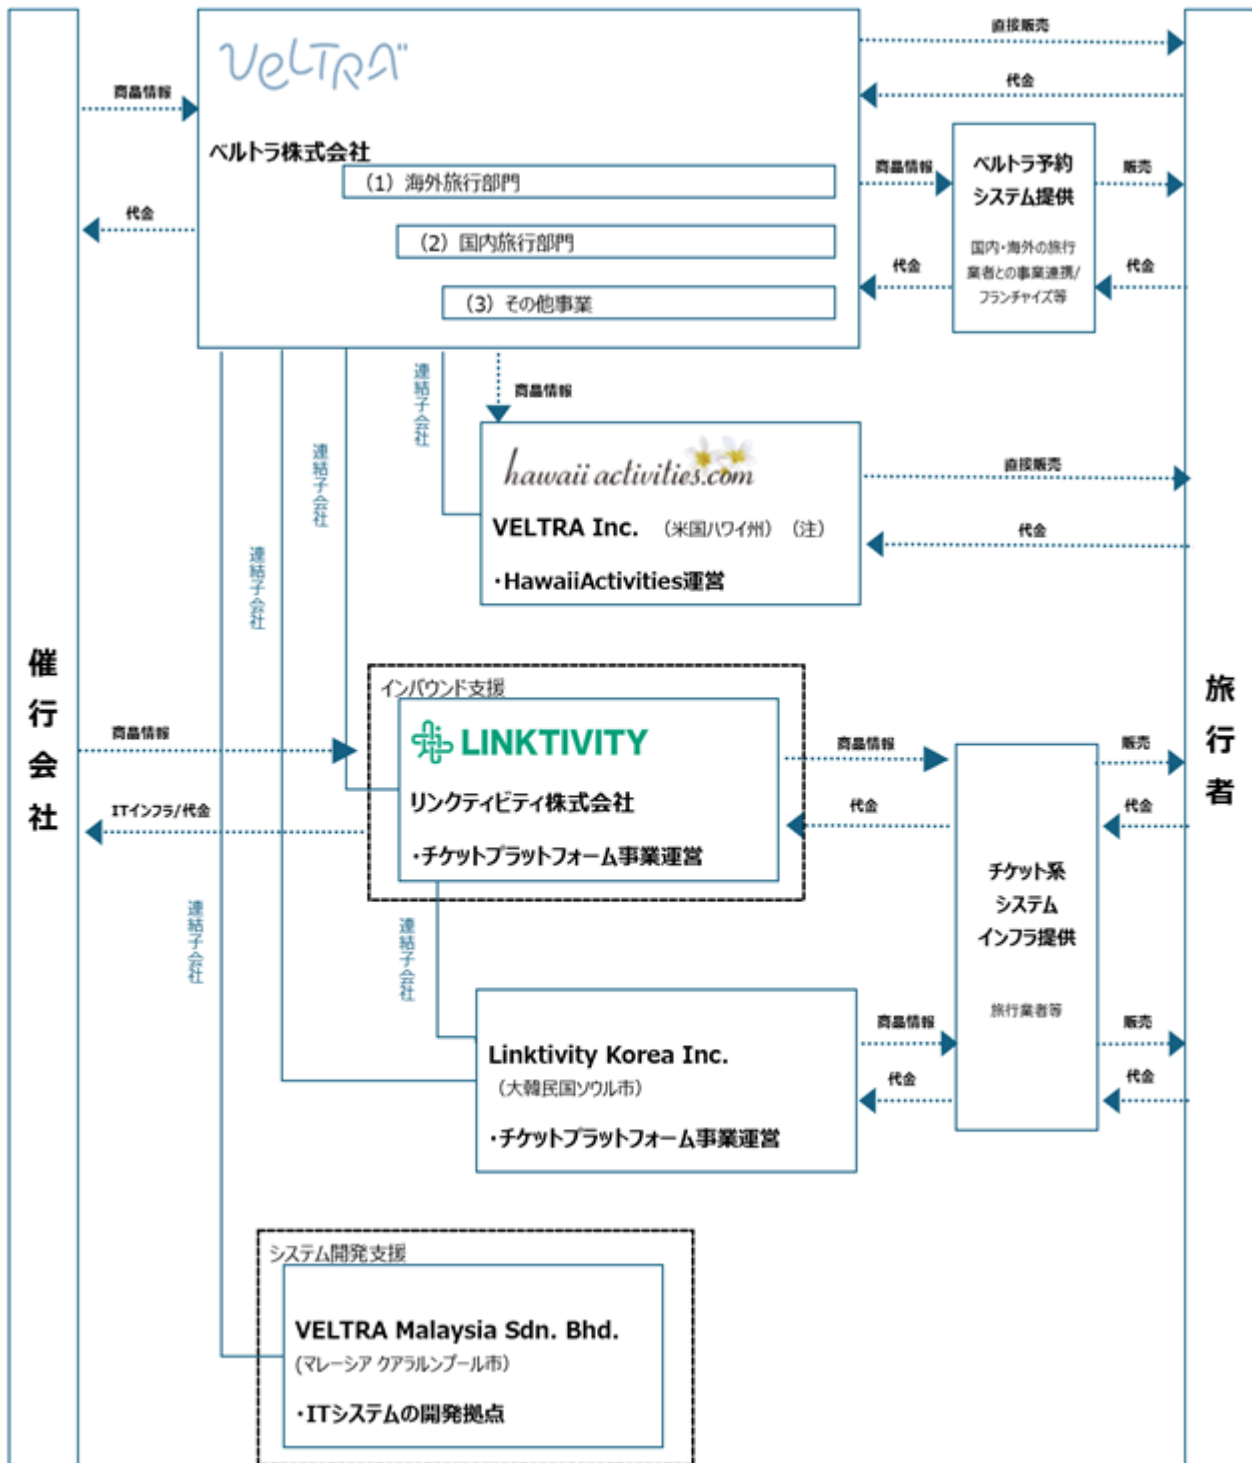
催行会社

商品情報

代金

VELTRA

ベルトラ株式会社

（1）海外旅行部門

（2）国内旅行部門

（3）その他事業

直接販売

代金

商品情報

代金

ベルトラ予約システム提供

国内・海外の旅行業者との事業連携/フランチャイズ等

販売

代金

旅行者

連結子会社

商品情報

hawaii activities.com

VELTRA Inc. （米国ハワイ州）（注）

・HawaiiActivities運営

直接販売

代金

連結子会社

連結子会社

商品情報

ITインフラ/代金

インバウンド支援

LINKTIVITY

リンクティビティ株式会社

・チケットプラットフォーム事業運営

商品情報

代金

チケット系システムインフラ提供

旅行業者等

販売

代金

連結子会社

連結子会社

Linktivity Korea Inc.

（大韓民国ソウル市）

・チケットプラットフォーム事業運営

商品情報

代金

販売

代金

システム開発支援

VELTRA Malaysia Sdn. Bhd.

（マレーシア クアラルンプール市）

・ITシステムの開発拠点